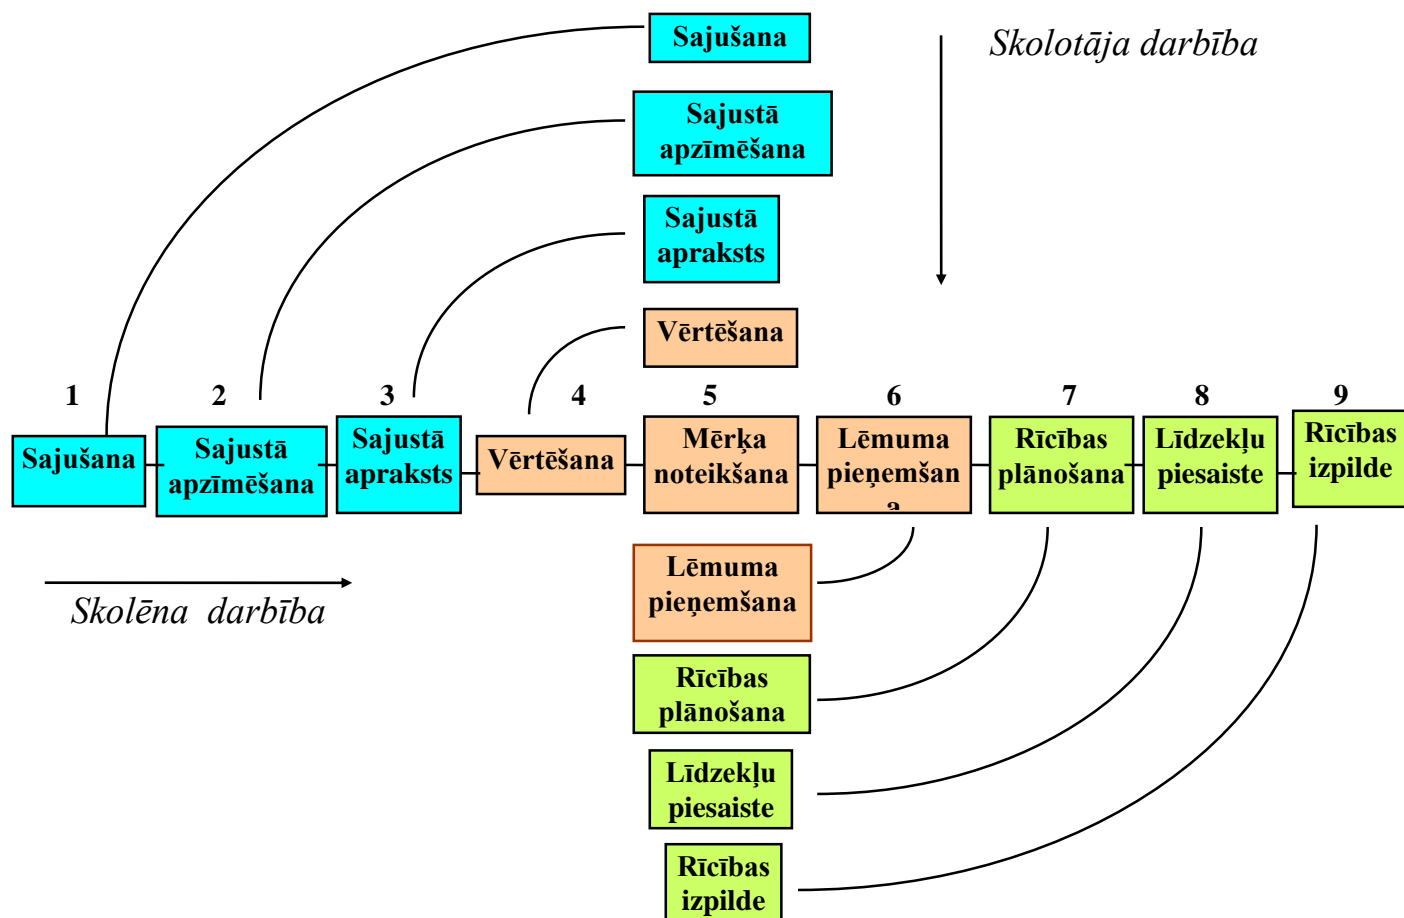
Sajušana

Sajustā apzīmēšana

Sajustā apraksts

Vērtēšana

Skolotāja darbība

1 2 3 4 5 6 7 8 9

Sajušana

Sajustā apzīmēšana

Sajustā apraksts

Vērtēšana

Mērķa noteikšana

Lēmuma pieņemšana

Rīcības plānošana

Līdzekļu piesaiste

Rīcības izpilde

Skolēna darbība

Lēmuma pieņemšana

Rīcības plānošana

Līdzekļu piesaiste

Rīcības izpilde